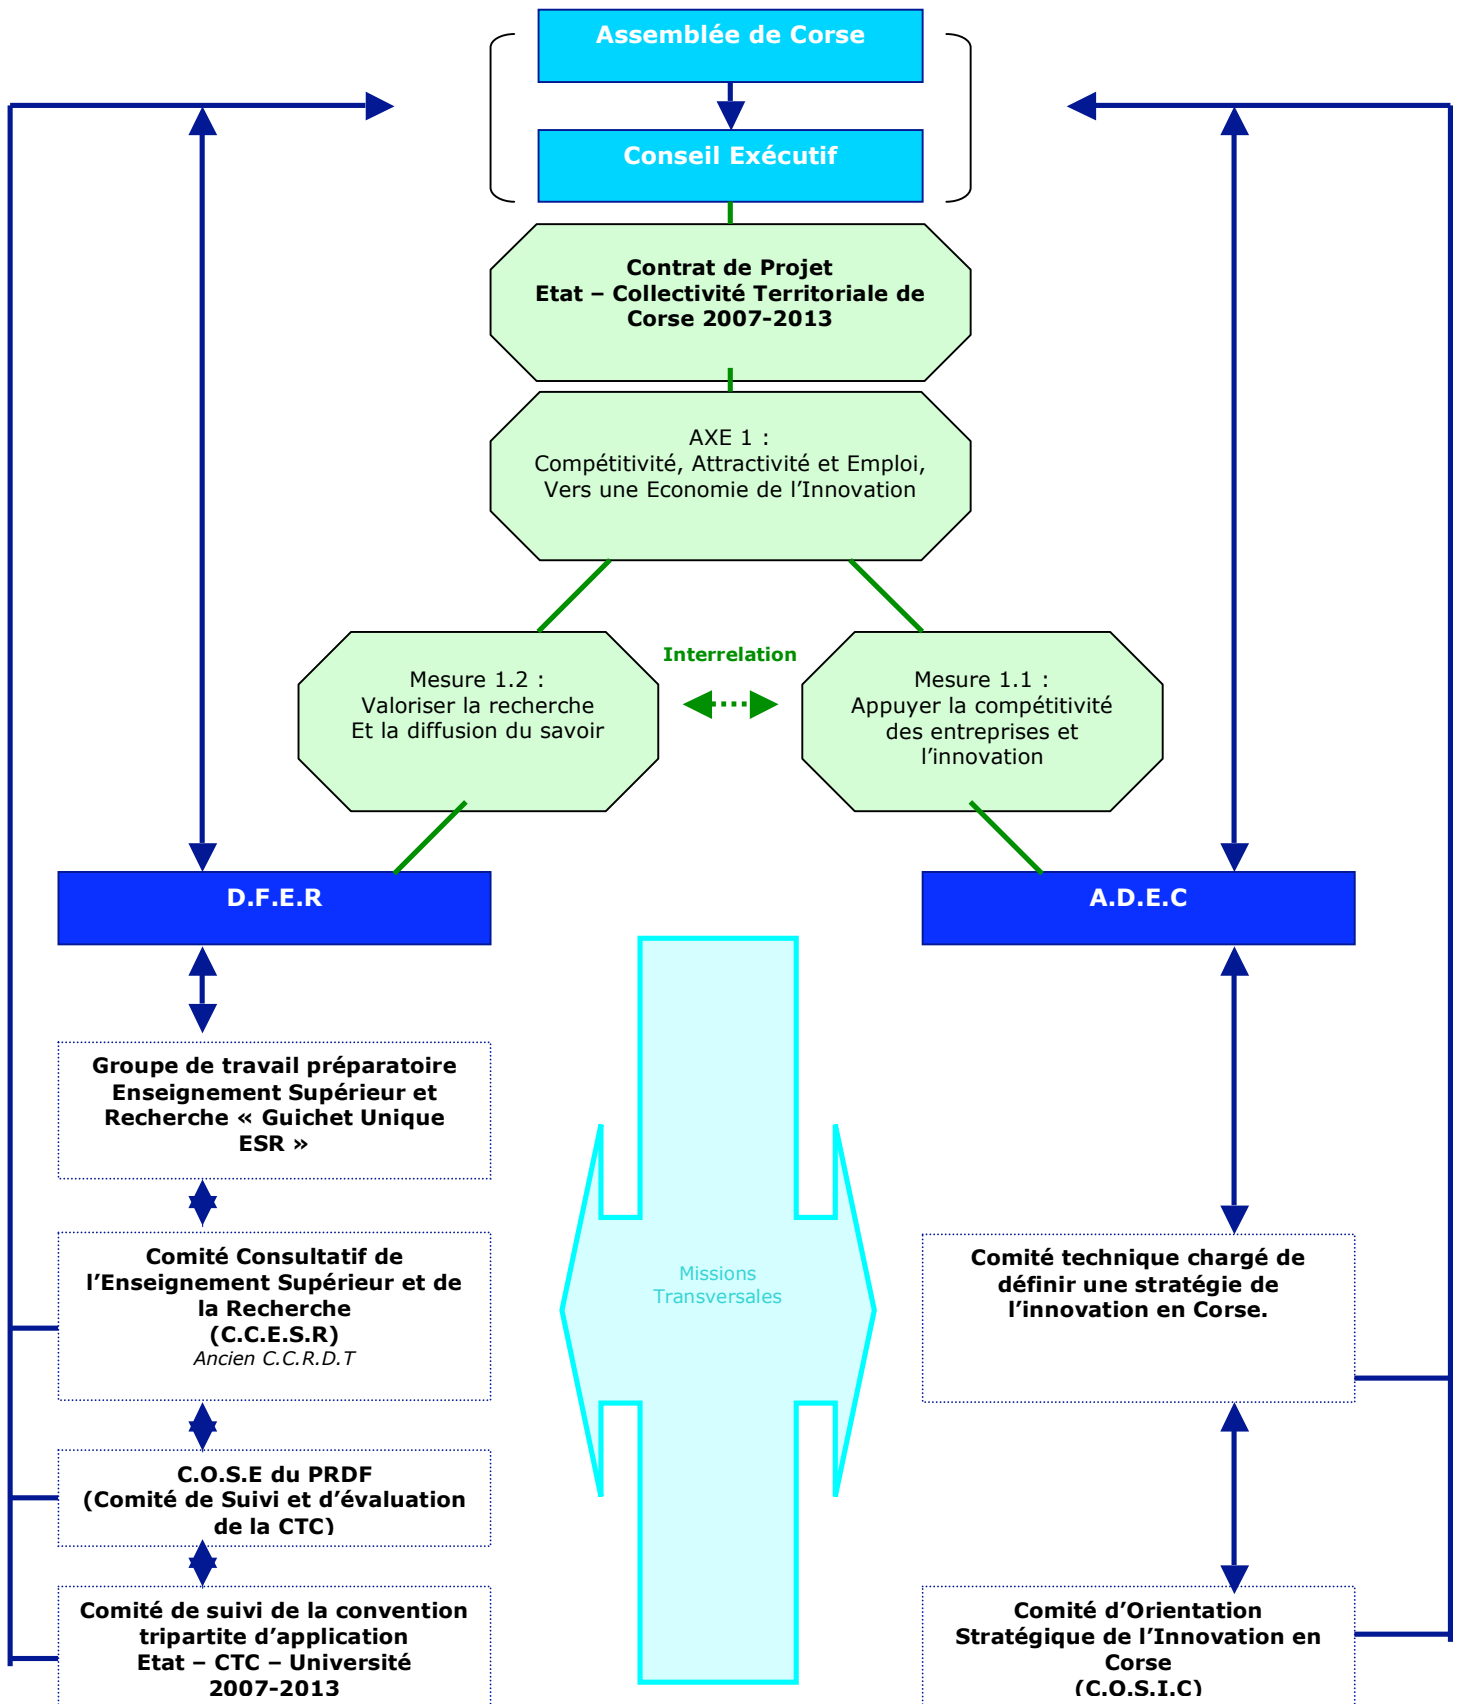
Assemblée de Corse

Conseil Exécutif

Contrat de Projet
Etat – Collectivité Territoriale de Corse 2007-2013

AXE 1 :
Compétitivité, Attractivité et Emploi,
Vers une Economie de l'Innovation

Mesure 1.2 :
Valoriser la recherche
Et la diffusion du savoir

Interrelation

Mesure 1.1 :
Appuyer la compétitivité des entreprises et l'innovation

D.F.E.R

A.D.E.C

Groupe de travail préparatoire Enseignement Supérieur et Recherche « Guichet Unique ESR »

Missions Transversales

Comité Consultatif de l'Enseignement Supérieur et de la Recherche
(C.C.E.S.R)
Ancien C.C.R.D.T

Comité technique chargé de définir une stratégie de l'innovation en Corse.

C.O.S.E du PRDF
(Comité de Suivi et d'évaluation de la CTC)

Comité de suivi de la convention tripartite d'application
Etat – CTC – Université
2007-2013

Comité d'Orientation Stratégique de l'Innovation en Corse
(C.O.S.I.C)